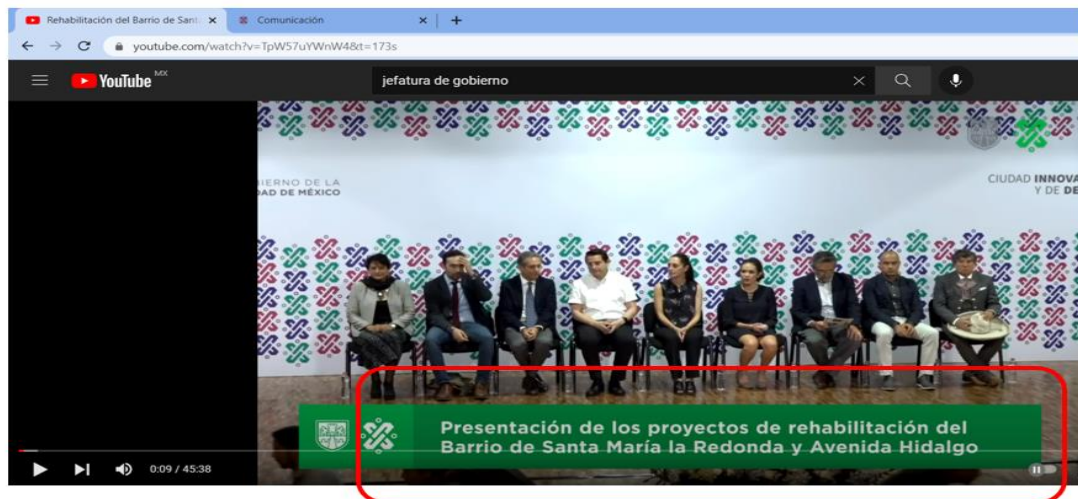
Rehabilitación del Barrio de Sant ×
Comunicación ×
+
youtube.com/watch?v=TpW57uYWnW4&t=173s
YouTube MX
jefatura de gobierno

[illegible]IERNO DE LA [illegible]AD DE MÉXICO

CIUDAD INNOVA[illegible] Y DE DE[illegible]

Presentación de los proyectos de rehabilitación del Barrio de Santa María la Redonda y Avenida Hidalgo

0:09 / 45:38